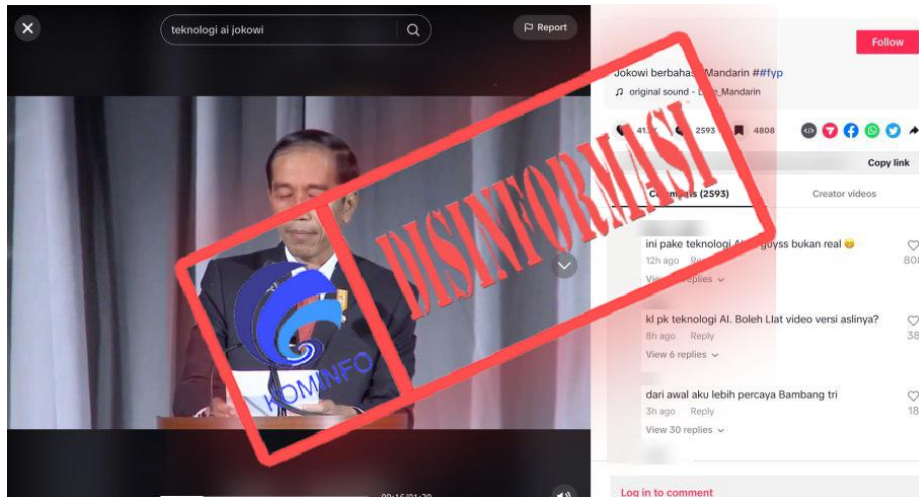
teknologi ai jokowi

Report

Follow

Jokowi berbahas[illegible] Mandarin ##fyp

original sound - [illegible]_Mandarin

41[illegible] 2593 4808

Copy link

Co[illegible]s (2593) Creator videos

DISINFORMASI

KOMINFO

ini pake teknologi A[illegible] guyss bukan real 😄
12h ago Reply
View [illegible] replies
808

kl pk teknologi AI. Boleh Liat video versi aslinya?
8h ago Reply
View 6 replies
38

dari awal aku lebih percaya Bambang tri
3h ago Reply
View 30 replies
18

00:16/01:20

Log in to comment